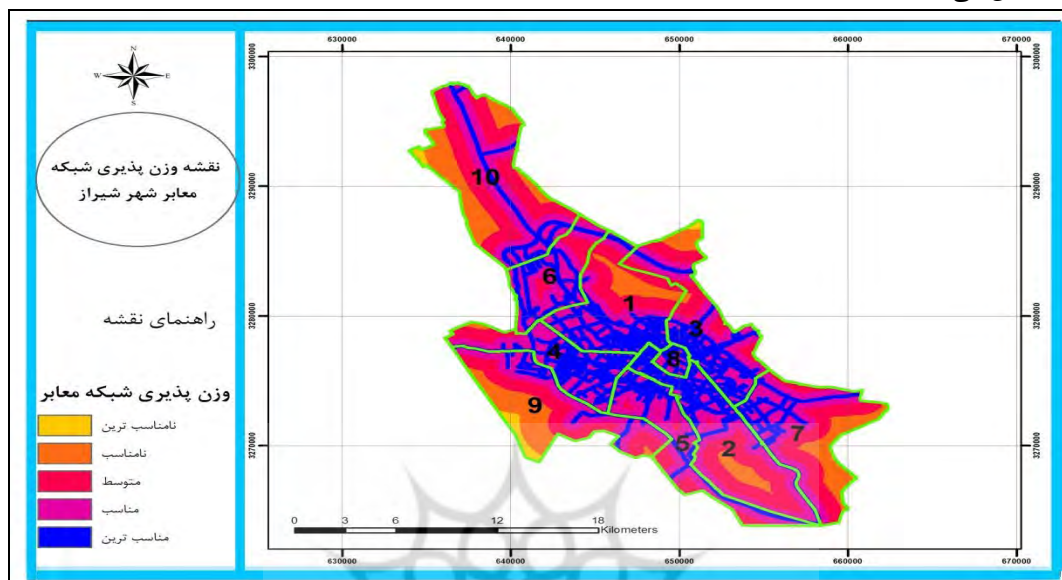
N
W E
S

نقشه وزن پذیری شبکه معابر شهر شیراز

راهنمای نقشه

وزن پذیری شبکه معابر

نامناسب ترین
نامناسب
متوسط
مناسب
مناسب ترین

630000 640000 650000 660000 670000

3300000
3290000
3280000
3270000

10
6
1
3
4
8
9
5
2
7

0 3 6 12 18 Kilometers

630000 640000 650000 660000 670000